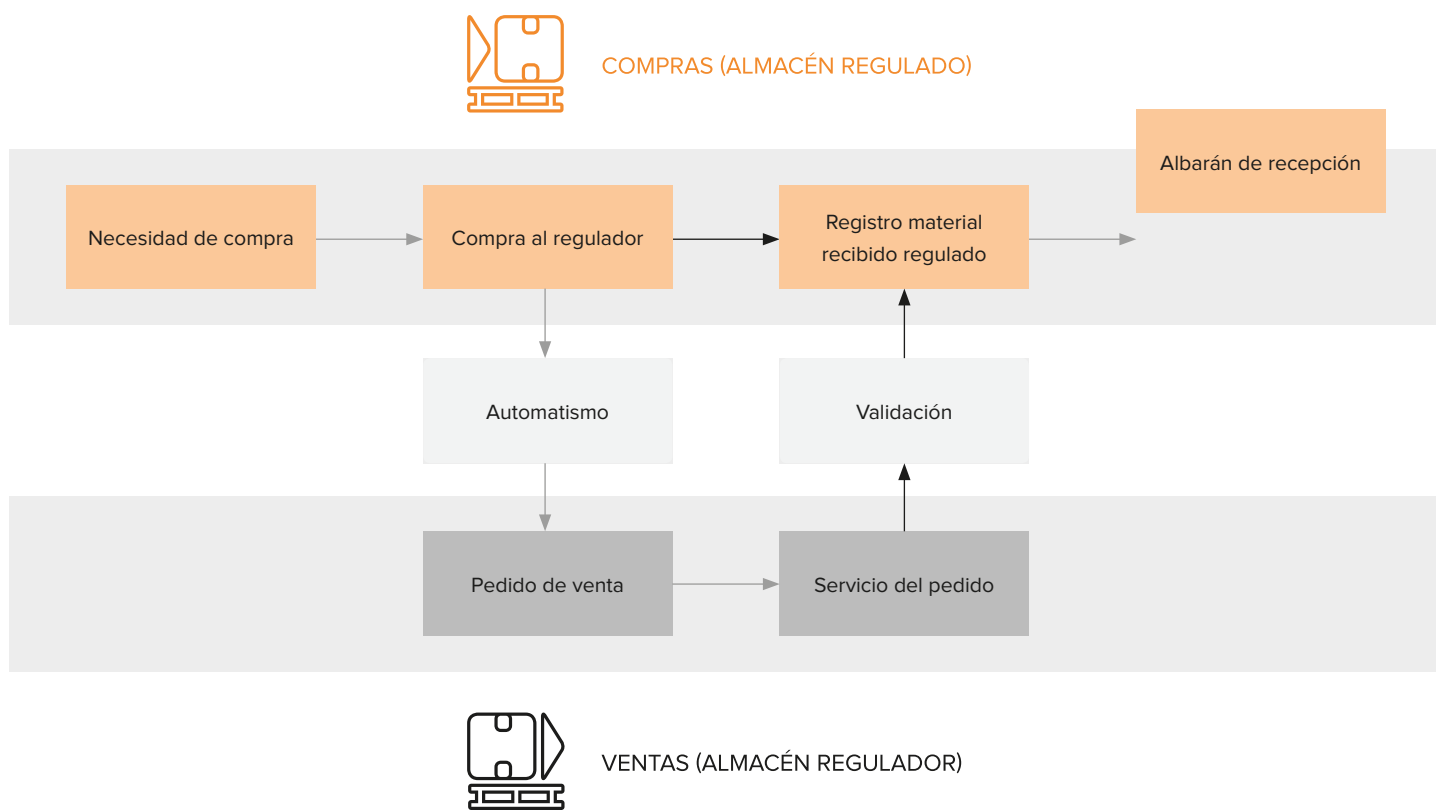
COMPRAS (ALMACÉN REGULADO)

Albarán de recepción

Necesidad de compra

Compra al regulador

Registro material recibido regulado

Automatismo

Validación

Pedido de venta

Servicio del pedido

VENTAS (ALMACÉN REGULADOR)